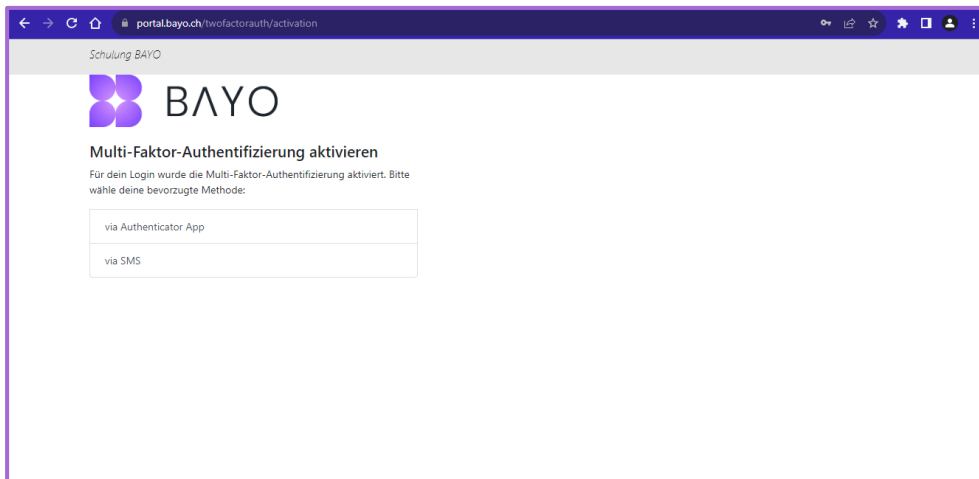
portal.bayo.ch/twofactorauth/activation

Schulung BAYO

BAYO

Multi-Faktor-Authentifizierung aktivieren

Für dein Login wurde die Multi-Faktor-Authentifizierung aktiviert. Bitte wähle deine bevorzugte Methode:

via Authenticator App

via SMS